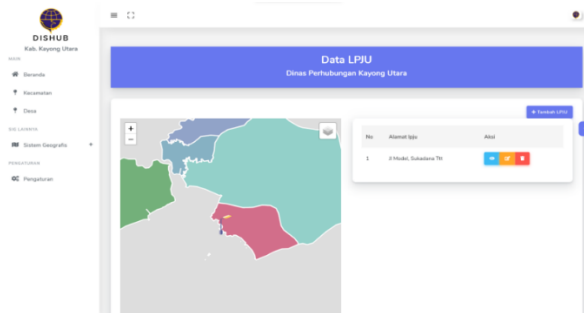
DISHUB
Kab. Kayong Utara

MAIN

Beranda

Kecamatan

Desa

SIG LAYERS

Sistem Geografis

PENGATURAN

Pengaturan

Data LPJU
Dinas Perhubungan Kayong Utara

+ Tambah LPJU

+
−

| No | Alamat lpju | Aksi |
|---|---|---|
| 1 | Jl Mulai, Sukadana TM | |